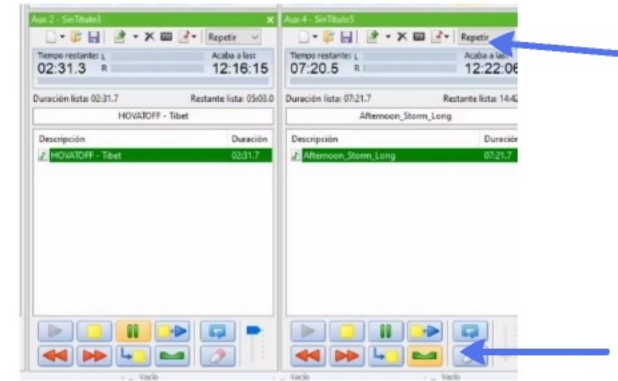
Aux 2 - SinTitulo3

Repetir

Tiempo restante: L

02:31.3 R

Acaba a las:

12:16:15

Duración lista: 02:31.7

Restante lista: 05:03.0

HOVATOFF - Tibet

| Descripción | Duración |
|---|---|
| HOVATOFF - Tibet | 02:31.7 |

Vacío

Aux 4 - SinTitulo5

Repetir

Tiempo restante: L

07:20.5 R

Acaba a las:

12:22:06

Duración lista: 07:21.7

Restante lista: 14:42

Afternoon_Storm_Long

| Descripción | Duración |
|---|---|
| Afternoon_Storm_Long | 07:21.7 |

Vacío